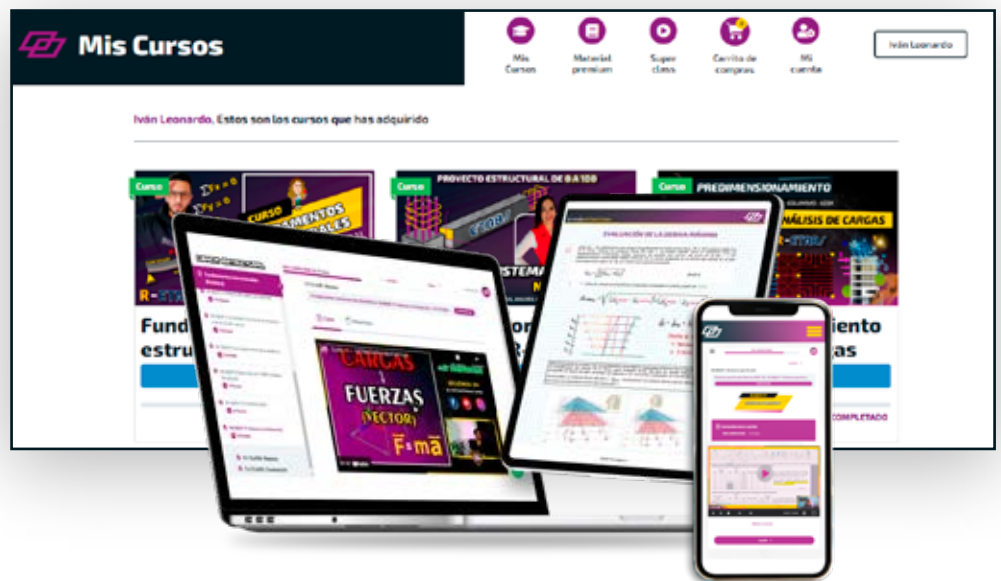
Mis Cursos

Mis Cursos
Material premium
Super class
Carrito de compras
Mi cuenta

Iván Leonardo

Iván Leonardo, Estos son los cursos que has adquirido

Curso
CURSO
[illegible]MENTOS
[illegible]ALES
R-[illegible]

Curso
PROYECTO ESTRUCTURAL DE 8 A 100
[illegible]STEMA

Curso
PREDIMENSIONAMIENTO
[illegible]ÁLISIS DE CARGAS
R-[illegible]

Fund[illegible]
estru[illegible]
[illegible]o
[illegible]R
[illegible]iento
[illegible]as

COMPLETADO

EVALUACIÓN DE LA RIGIDEZ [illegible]

CARGAS
FUERZAS
(VECTOR)
F = ma